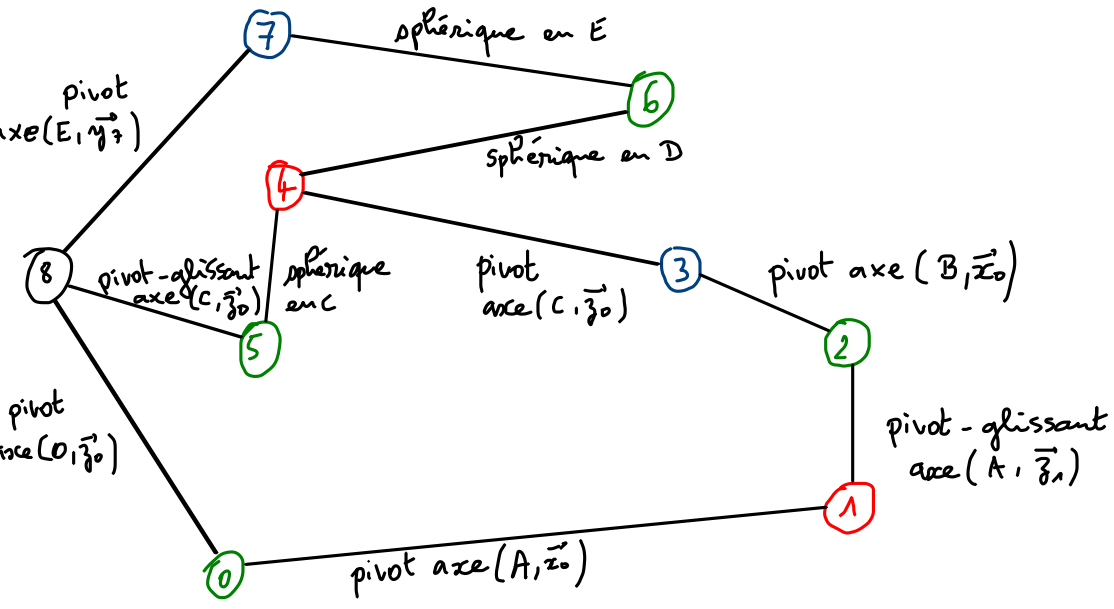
7

sphérique en E

6

pivot
axe$(E, \vec{y_7})$

4

sphérique en D

8

pivot-glissant
axe$(C, \vec{z_0})$

sphérique
en C

pivot
axe$(C, \vec{z_0})$

3

pivot axe $(B, \vec{x_0})$

5

2

pivot
axe$(O, \vec{z_0})$

pivot-glissant
axe$(A, \vec{z_1})$

1

0

pivot axe$(A, \vec{x_0})$